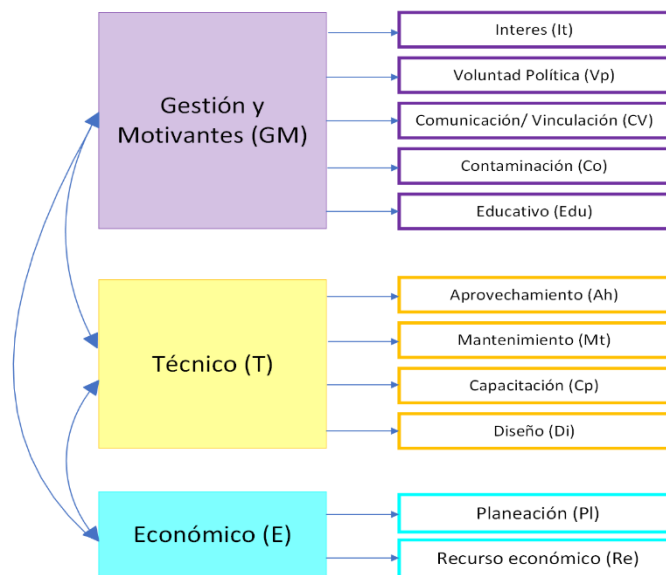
Gestión y Motivantes (GM)

Interes (It)

Voluntad Política (Vp)

Comunicación/ Vinculación (CV)

Contaminación (Co)

Educativo (Edu)

Técnico (T)

Aprovechamiento (Ah)

Mantenimiento (Mt)

Capacitación (Cp)

Diseño (Di)

Económico (E)

Planeación (Pl)

Recurso económico (Re)